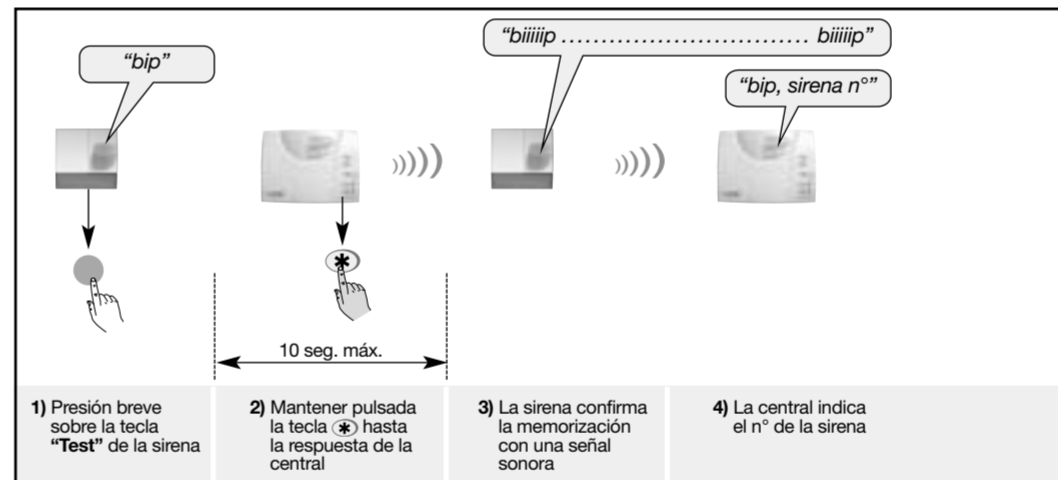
"bip"

"biiiiip ................................ biiiiip"

"bip, sirena n°"

10 seg. máx.

**1)** Presión breve sobre la tecla **"Test"** de la sirena

**2)** Mantener pulsada la tecla ✱ hasta la respuesta de la central

**3)** La sirena confirma la memorización con una señal sonora

**4)** La central indica el n° de la sirena